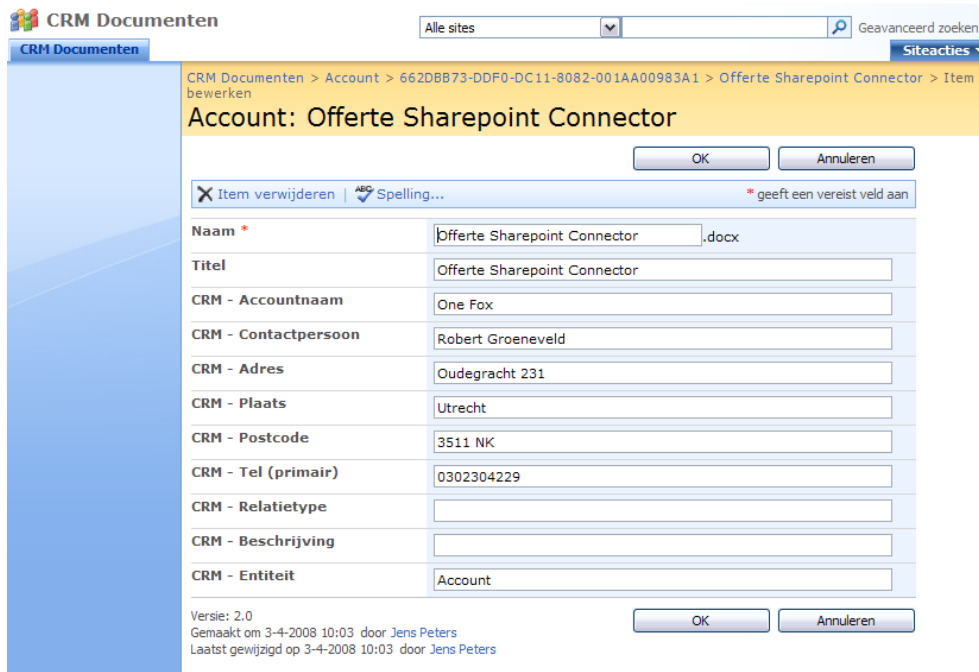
CRM Documenten

Alle sites

Geavanceerd zoeken

CRM Documenten

Siteacties

CRM Documenten > Account > 662DBB73-DDF0-DC11-8082-001AA00983A1 > Offerte Sharepoint Connector > Item bewerken

Account: Offerte Sharepoint Connector

OK Annuleren

Item verwijderen | Spelling...

* geeft een vereist veld aan

| | |
|---|---|
| Naam * | Offerte Sharepoint Connector .docx |
| Titel | Offerte Sharepoint Connector |
| CRM - Accountnaam | One Fox |
| CRM - Contactpersoon | Robert Groeneveld |
| CRM - Adres | Oudegracht 231 |
| CRM - Plaats | Utrecht |
| CRM - Postcode | 3511 NK |
| CRM - Tel (primair) | 0302304229 |
| CRM - Relatietype | |
| CRM - Beschrijving | |
| CRM - Entiteit | Account |

Versie: 2.0
Gemaakt om 3-4-2008 10:03 door Jens Peters
Laatst gewijzigd op 3-4-2008 10:03 door Jens Peters

OK Annuleren